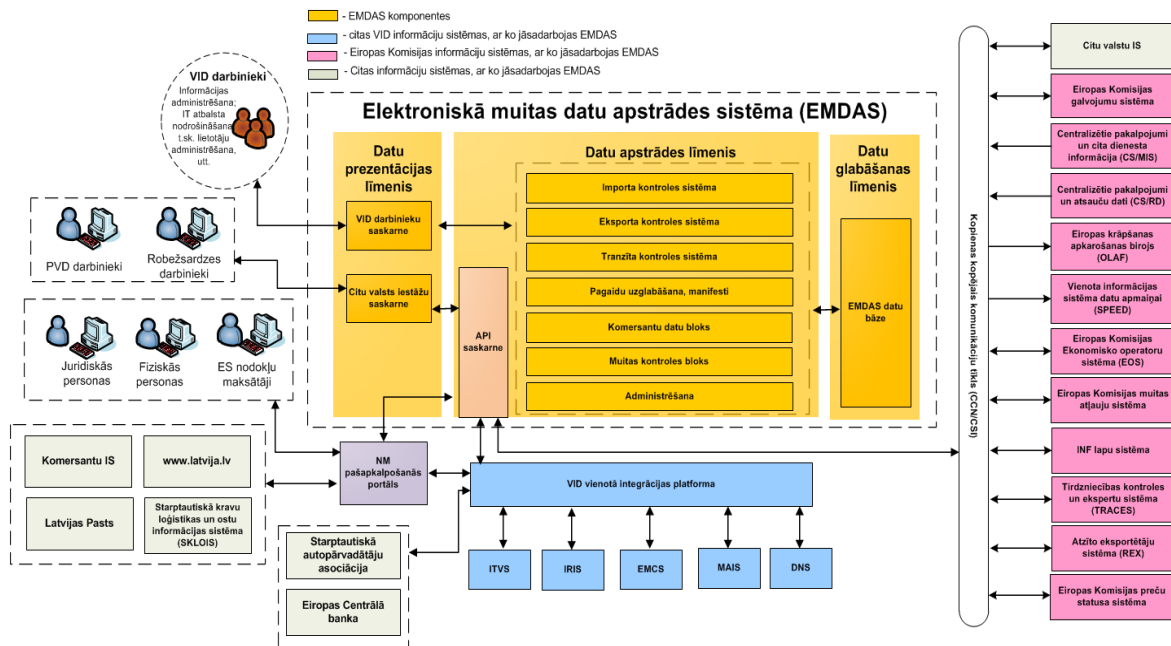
- EMDAS komponentes
- citas VID informāciju sistēmas, ar ko jāsadarbojas EMDAS
- Eiropas Komisijas informāciju sistēmas, ar ko jāsadarbojas EMDAS
- Citas informāciju sistēmas, ar ko jāsadarbojas EMDAS

VID darbinieki
Informācijas administrēšana; IT atbalsta nodrošināšana, t.sk. lietotāju administrēšana, utt.

PVD darbinieki
Robežsardzes darbinieki

Juridiskās personas
Fiziskās personas
ES nodokļu maksātāji

Elektroniskā muitas datu apstrādes sistēma (EMDAS)

Datu prezentācijas līmenis
VID darbinieku saskarne
Citu valsts iestāžu saskarne

Datu apstrādes līmenis
Importa kontroles sistēma
Eksporta kontroles sistēma
Tranzīta kontroles sistēma
Pagaidu uzglabāšana, manifesti
Komersantu datu bloks
Muitas kontroles bloks
Administrēšana
API saskarne

Datu glabāšanas līmenis
EMDAS datu bāze

Komersantu IS
www.latvija.lv
Latvijas Pasts
Starptautiskā kravu loģistikas un ostu informācijas sistēma (SKLOIS)

NM pašapkalpošanās portāls

VID vienotā integrācijas platforma
ITVS
IRIS
EMCS
MAIS
DNS

Starptautiskā autopārvadātāju asociācija
Eiropas Centrālā banka

Kopienas kopējais komunikāciju tīkls (CCN/CSI)

Citu valstu IS
Eiropas Komisijas galvojumu sistēma
Centralizētie pakalpojumi un cita dienesta informācija (CS/MIS)
Centralizētie pakalpojumi un atsauču dati (CS/RD)
Eiropas krāpšanas apkarošanas birojs (OLAF)
Vienota informācijas sistēma datu apmaiņai (SPEED)
Eiropas Komisijas Ekonomisko operatoru sistēma (EOS)
Eiropas Komisijas muitas atļauju sistēma
INF lapu sistēma
Tirdzniecības kontroles un ekspertu sistēma (TRACES)
Atzīto eksportētāju sistēma (REX)
Eiropas Komisijas preču statusa sistēma